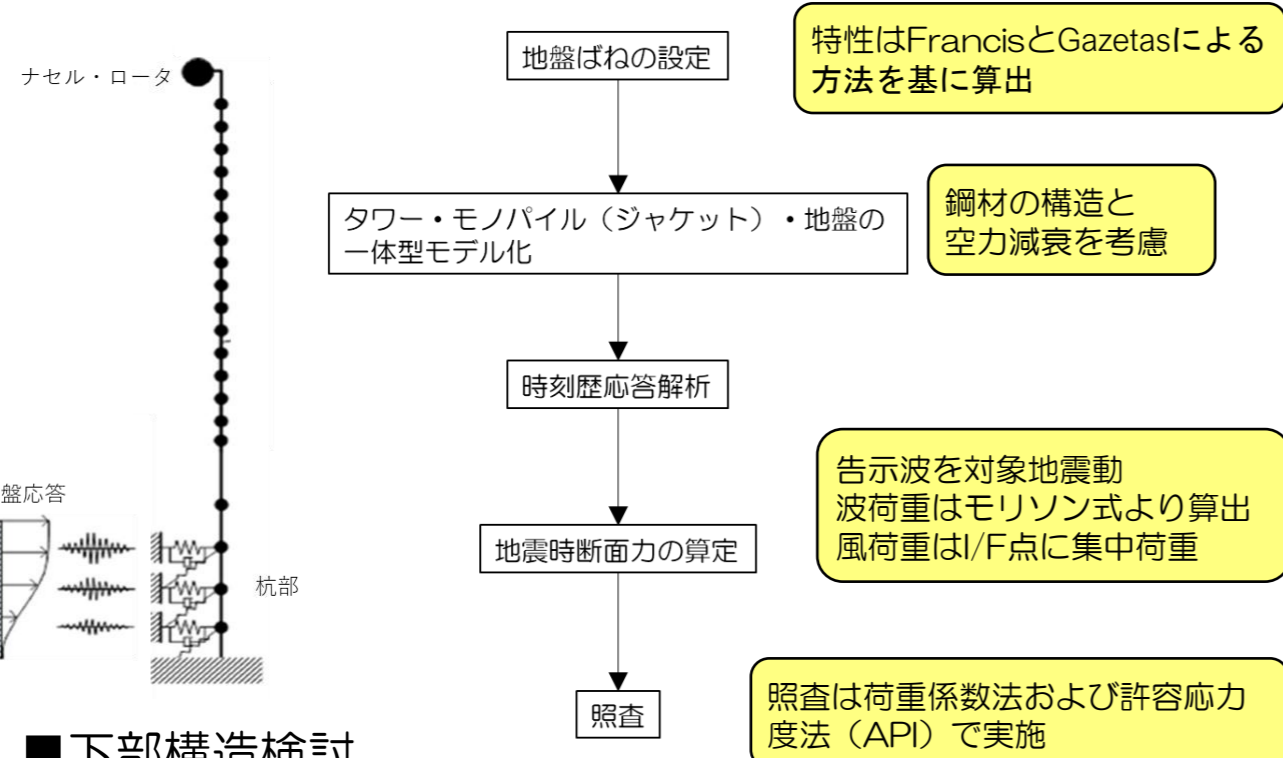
ナセル・ロータ

盤応答

杭部

■下部構造検討

地盤ばねの設定

タワー・モノパイル（ジャケット）・地盤の一体型モデル化

時刻歴応答解析

地震時断面力の算定

照査

特性はFrancisとGazetasによる方法を基に算出

鋼材の構造と空力減衰を考慮

告示波を対象地震動
波荷重はモリソン式より算出
風荷重はI/F点に集中荷重

照査は荷重係数法および許容応力度法（API）で実施